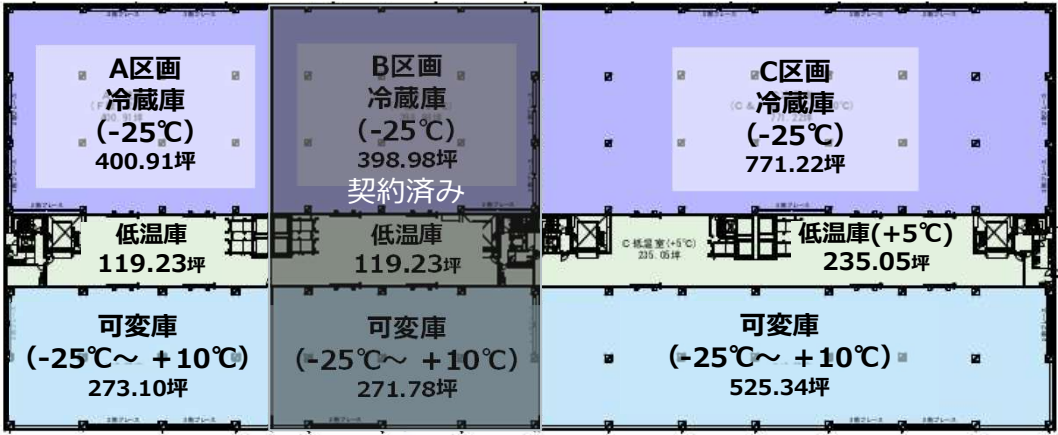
A区画
冷蔵庫
(-25℃)
400.91坪

B区画
冷蔵庫
(-25℃)
398.98坪
契約済み

C区画
冷蔵庫
(-25℃)
771.22坪

低温庫
119.23坪

低温庫
119.23坪

C低温室(+5℃)
235.05坪

低温庫(+5℃)
235.05坪

可変庫
(-25℃～ +10℃)
273.10坪

可変庫
(-25℃～ +10℃)
271.78坪

可変庫
(-25℃～ +10℃)
525.34坪